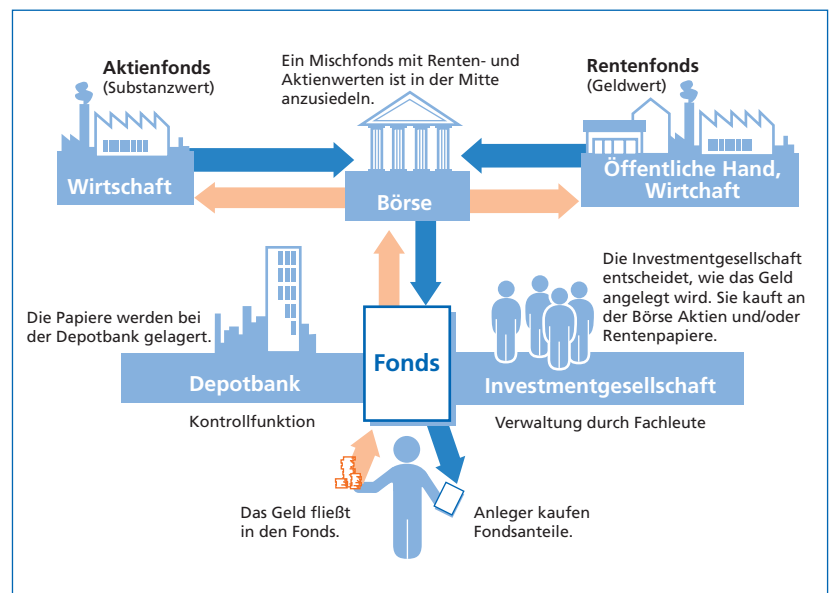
Aktienfonds
(Substanzwert)

Ein Mischfonds mit Renten- und Aktienwerten ist in der Mitte anzusiedeln.

Rentenfonds
(Geldwert)

Wirtschaft

Börse

Öffentliche Hand, Wirtschaft

Die Investmentgesellschaft entscheidet, wie das Geld angelegt wird. Sie kauft an der Börse Aktien und/oder Rentenpapiere.

Die Papiere werden bei der Depotbank gelagert.

Depotbank

Fonds

Investmentgesellschaft

Kontrollfunktion

Verwaltung durch Fachleute

Das Geld fließt in den Fonds.

Anleger kaufen Fondsanteile.